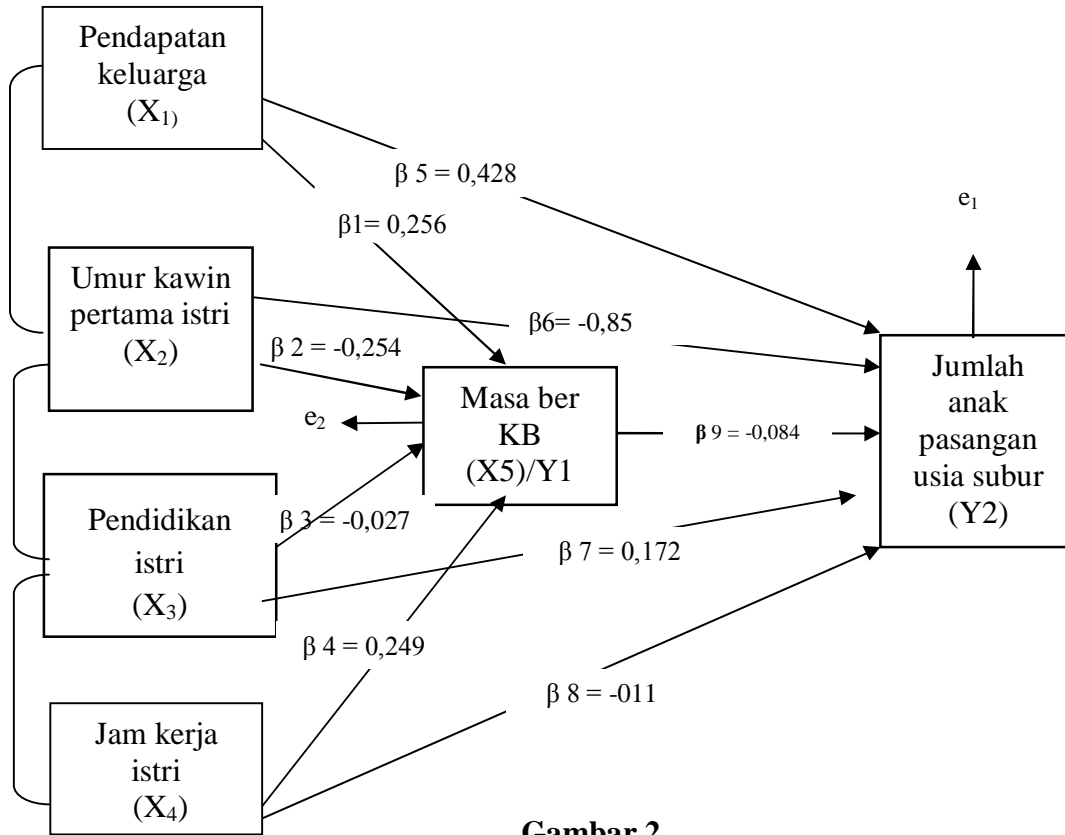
Pendapatan keluarga ($X_{1)}$)

$\beta$ 5 = 0,428

$e_1$

$\beta$1= 0,256

Umur kawin pertama istri ($X_2$)

$\beta$6= -0,85

$\beta$ 2 = -0,254

Jumlah anak pasangan usia subur (Y2)

Masa ber KB (X5)/Y1

$e_2$

$\beta$ 9 = -0,084

Pendidikan istri ($X_3$)

$\beta$ 3 = -0,027

$\beta$ 7 = 0,172

$\beta$ 4 = 0,249

$\beta$ 8 = -011

Jam kerja istri ($X_4$)

Gambar 2